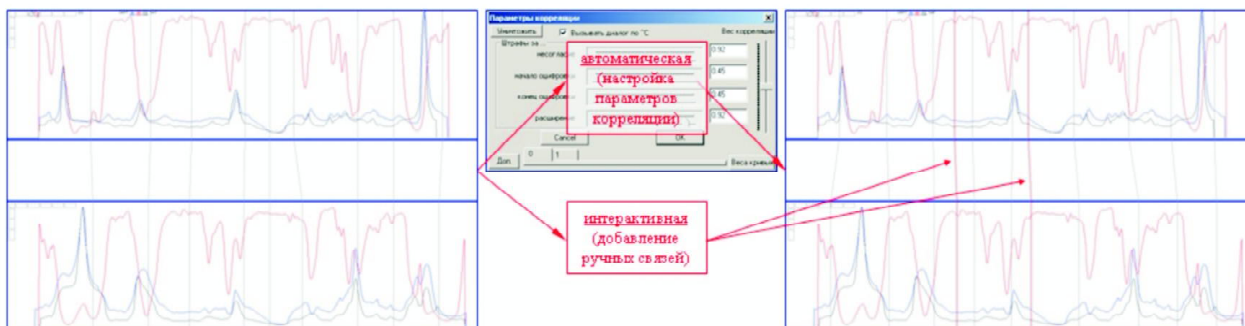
Параметры корреляции
Умолчать
Вызывать диалог по "С
Вес корреляции
Штрафы за ...
несогласие
начало оцифровки
конец оцифровки
расширение
0.92
0.45
0.45
0.92
Cancel
OK
Доп.
0
1
Веса кривых
автоматическая
(настройка параметров корреляции)
интерактивная
(добавление ручных связей)